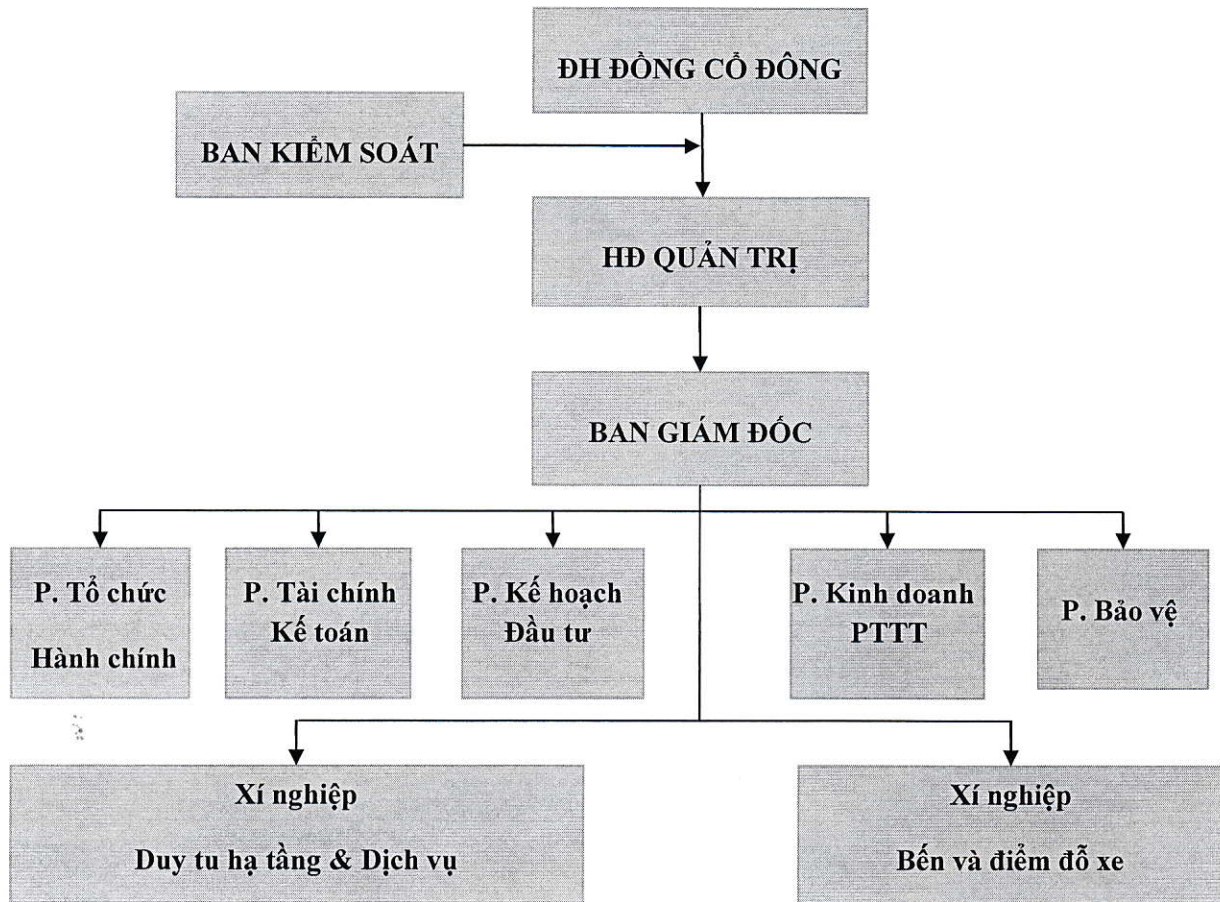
ĐH ĐỒNG CỔ ĐÔNG

BAN KIỂM SOÁT

HĐ QUẢN TRỊ

BAN GIÁM ĐỐC

P. Tổ chức Hành chính

P. Tài chính Kế toán

P. Kế hoạch Đầu tư

P. Kinh doanh PTTT

P. Bảo vệ

Xí nghiệp Duy tu hạ tầng & Dịch vụ

Xí nghiệp Bến và điểm đỗ xe